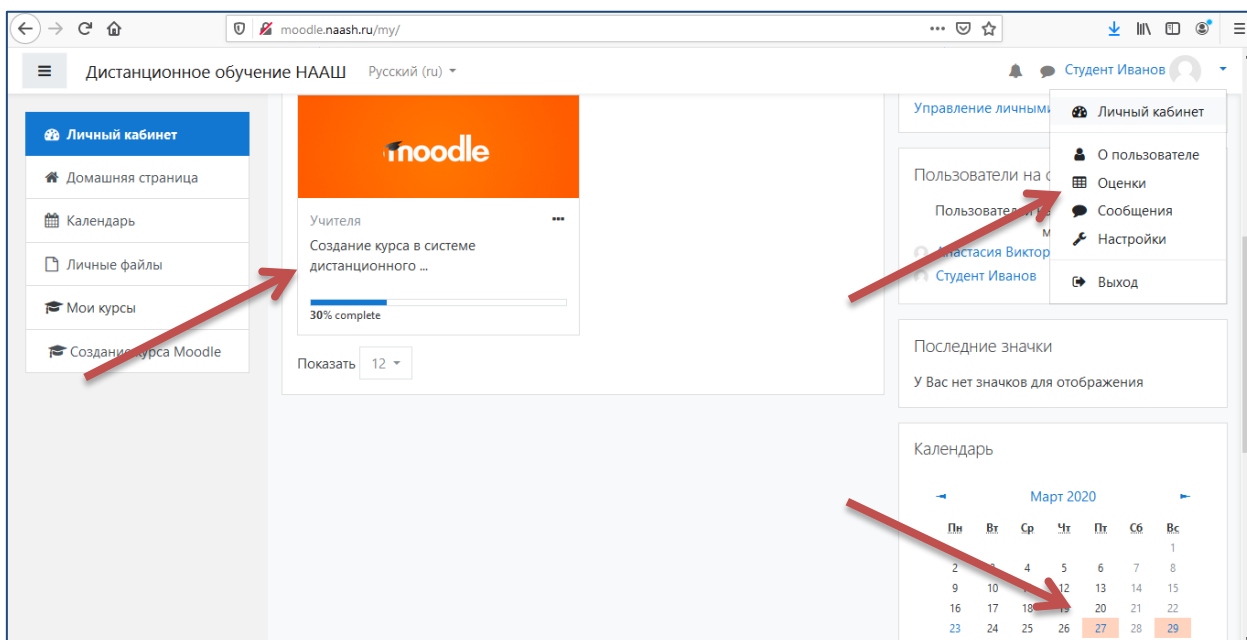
moodle.naash.ru/my/

Дистанционное обучение НААШ Русский (ru)

Студент Иванов

Личный кабинет
Домашняя страница
Календарь
Личные файлы
Мои курсы
Создание курса Moodle

moodle

Учителя
Создание курса в системе дистанционного ...

30% complete

Показать 12

Управление личными

Личный кабинет
О пользователе
Оценки
Сообщения
Настройки
Выход

Пользователи на с

Пользовател

Анастасия Виктор
Студент Иванов

Последние значки
У Вас нет значков для отображения

Календарь

Март 2020

| Пн | Вт | Ср | Чт | Пт | Сб | Вс |
|---|---|---|---|---|---|---|
| | | | | | | 1 |
| 2 | 3 | 4 | 5 | 6 | 7 | 8 |
| 9 | 10 | 11 | 12 | 13 | 14 | 15 |
| 16 | 17 | 18 | 19 | 20 | 21 | 22 |
| 23 | 24 | 25 | 26 | 27 | 28 | 29 |